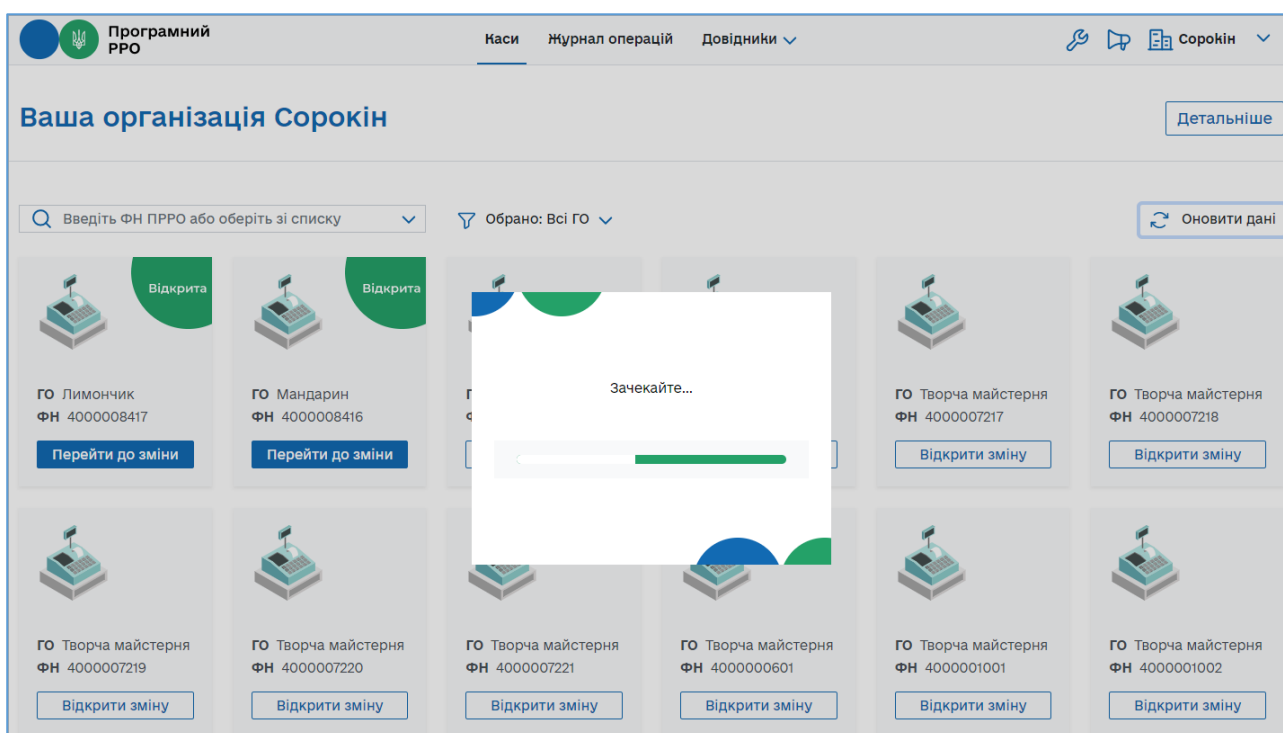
Програмний РРО

Каси Журнал операцій Довідники

Сорокін

Ваша організація Сорокін

Детальніше

Введіть ФН ПРРО або оберіть зі списку

Обрано: Всі ГО

Оновити дані

Відкрита

ГО Лимончик
ФН 4000008417
Перейти до зміни

Відкрита

ГО Мандарин
ФН 4000008416
Перейти до зміни

Зачекайте...

ГО Творча майстерня
ФН 4000007217
Відкрити зміну

ГО Творча майстерня
ФН 4000007218
Відкрити зміну

ГО Творча майстерня
ФН 4000007219
Відкрити зміну

ГО Творча майстерня
ФН 4000007220
Відкрити зміну

ГО Творча майстерня
ФН 4000007221
Відкрити зміну

ГО Творча майстерня
ФН 4000000601
Відкрити зміну

ГО Творча майстерня
ФН 4000001001
Відкрити зміну

ГО Творча майстерня
ФН 4000001002
Відкрити зміну